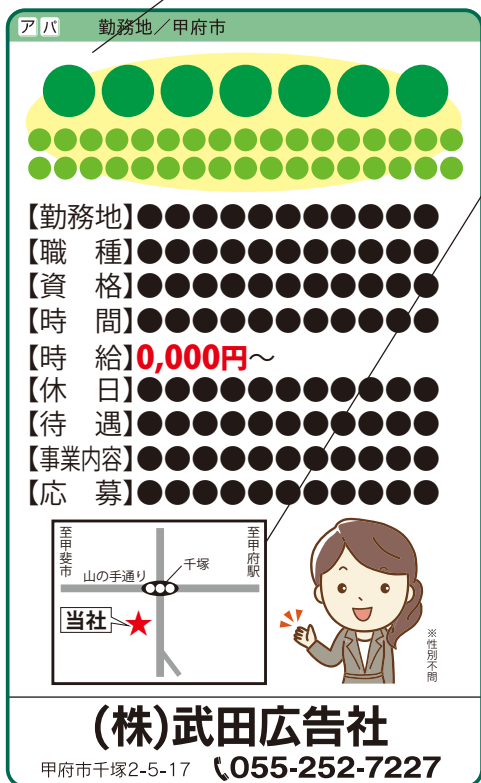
ア バ 勤務地／甲府市

●●●●●●●

●●●●●●●●●●●●●●●●
●●●●●●●●●●●●●●●●

【勤務地】●●●●●●●●●●●
【職　種】●●●●●●●●●●●
【資　格】●●●●●●●●●●●
【時　間】●●●●●●●●●●●
【時　給】0,000円～
【休　日】●●●●●●●●●●●
【待　遇】●●●●●●●●●●●
【事業内容】●●●●●●●●●●●
【応　募】●●●●●●●●●●●

至甲斐市
至甲府駅
山の手通り
千塚
当社

※性別不問

(株)武田広告社
甲府市千塚2-5-17 055-252-7227